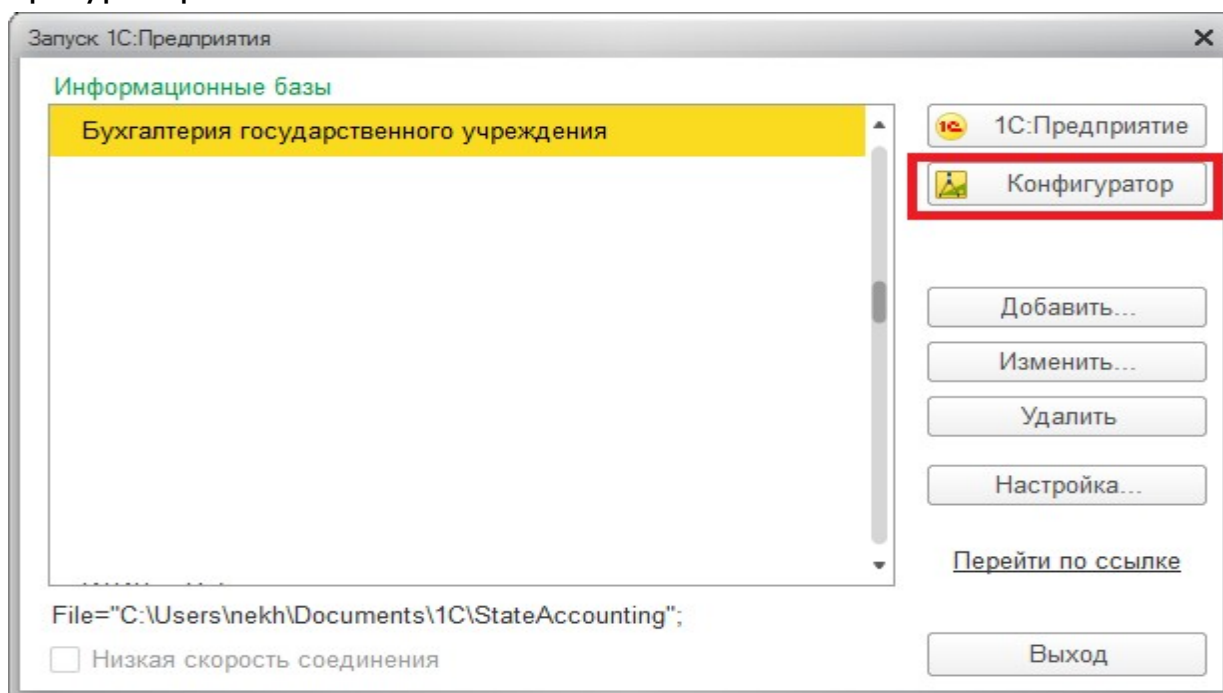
Запуск 1С:Предприятия

Информационные базы

Бухгалтерия государственного учреждения

1С:Предприятие

Конфигуратор

Добавить...

Изменить...

Удалить

Настройка...

Перейти по ссылке

File="C:\Users\nekh\Documents\1C\StateAccounting";

Низкая скорость соединения

Выход